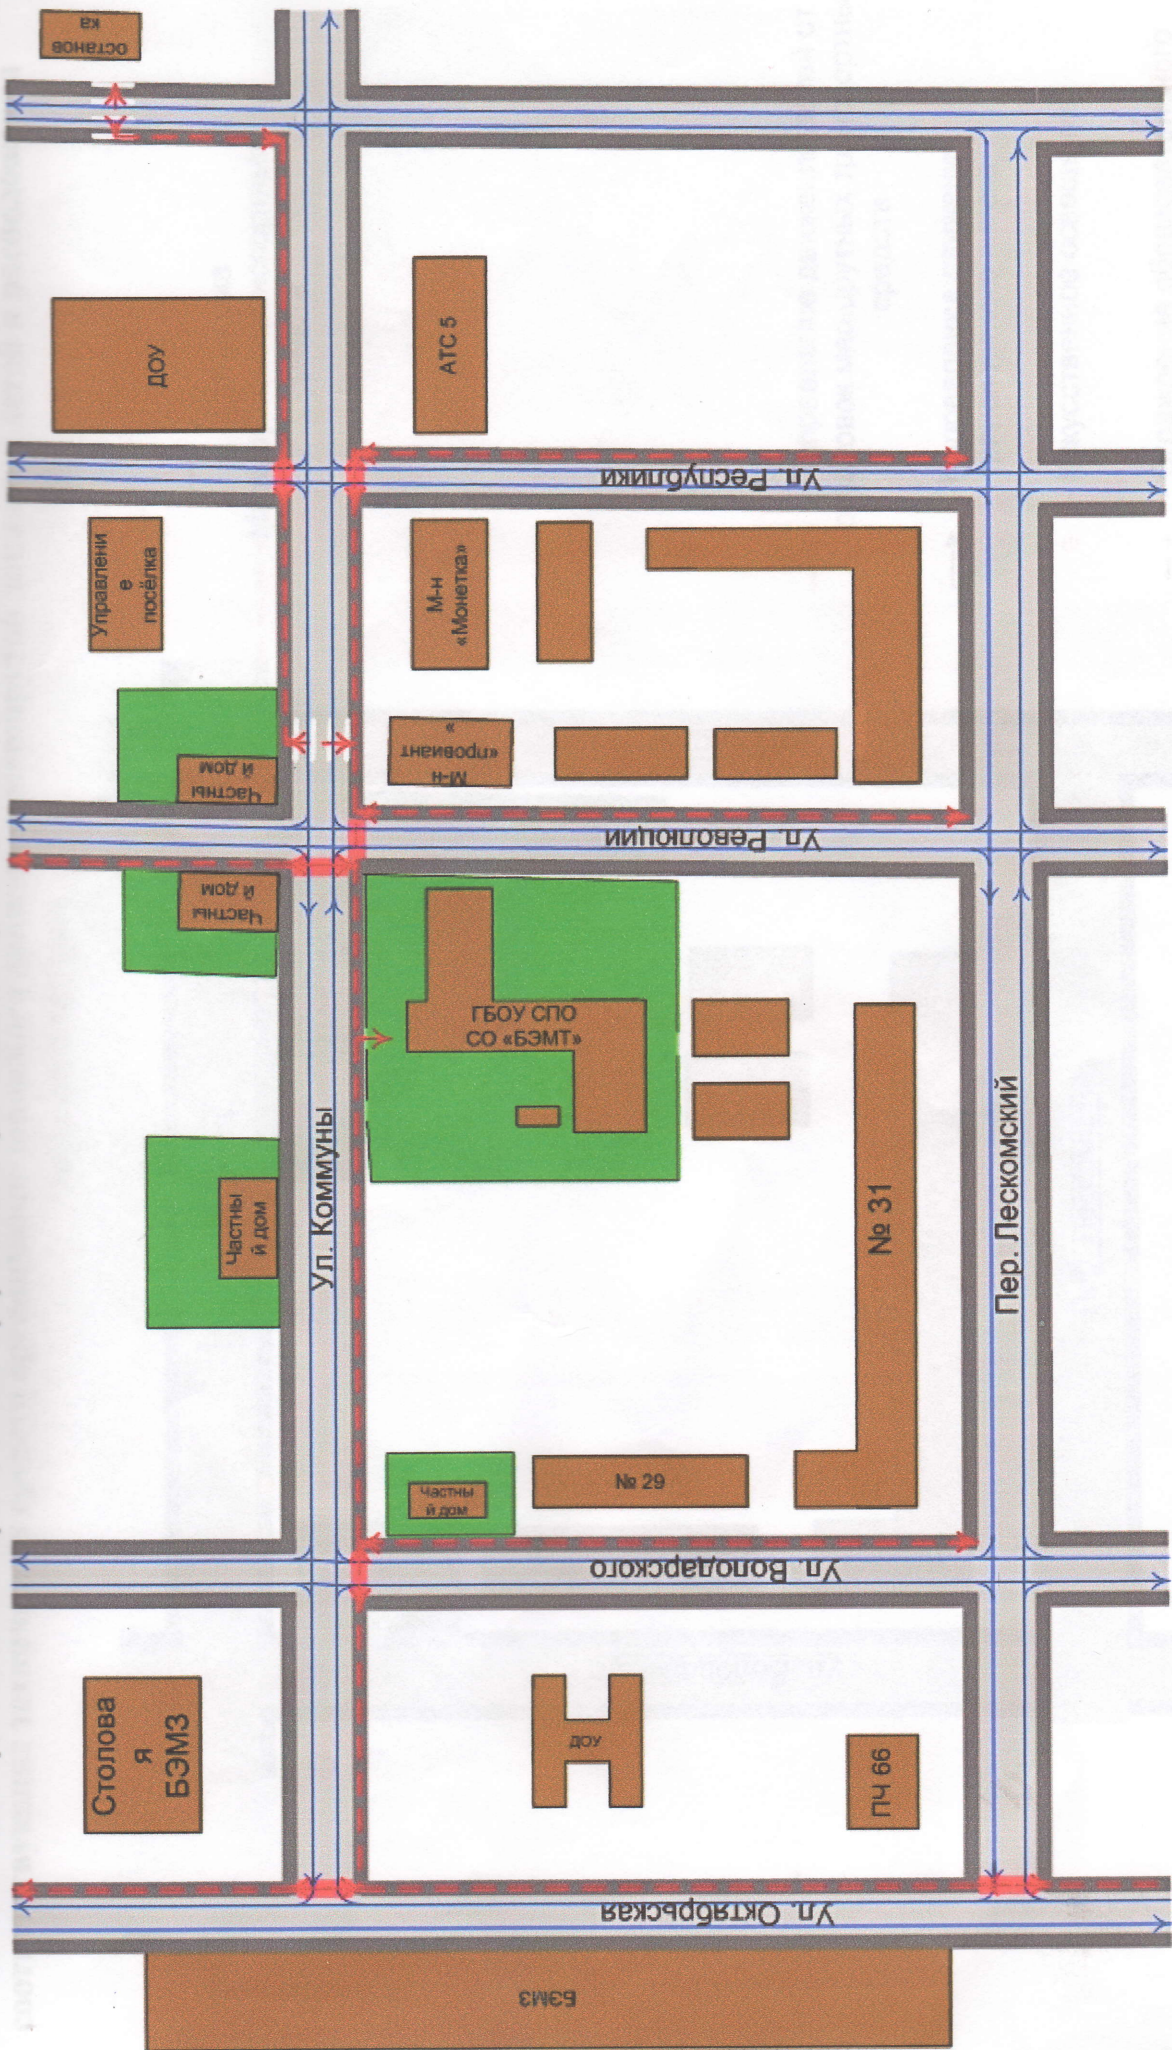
останов ка

ДОУ

АТС 5

Ул. Республики

Управлени е посёлка

М-н «Монетка»

Частны й дом

М-н «провиант»

Ул. Революции

Частны й дом

ГБОУ СПО СО «БЭМТ»

Частны й дом

Ул. Коммуны

№ 31

Пер. Лескомский

Частны й дом

№ 29

Ул. Володарского

Столова я БЭМЗ

ДОУ

ПЧ 66

Ул. Октябрьская

БЭМЗ